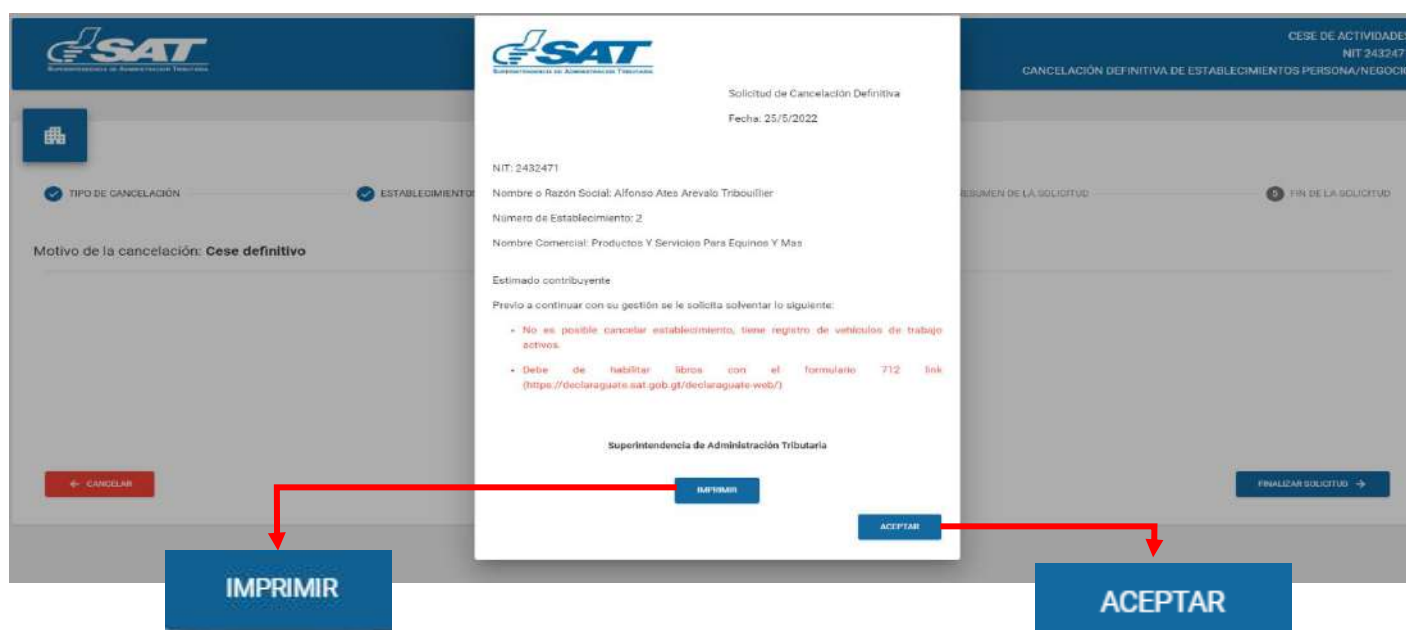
SAT
Superintendencia de Administración Tributaria

CESE DE ACTIVIDADES
NIT 243247
CANCELACIÓN DEFINITIVA DE ESTABLECIMIENTOS PERSONA/NEGOCI

TIPO DE CANCELACIÓN
ESTABLECIMIENTOS
RESUMEN DE LA SOLICITUD
5 FIN DE LA SOLICITUD

Motivo de la cancelación: **Cese definitivo**

← CANCELAR

FINALIZAR SOLICITUD →

SAT
Superintendencia de Administración Tributaria

Solicitud de Cancelación Definitiva

Fecha: 25/5/2022

NIT: 2432471

Nombre o Razón Social: Alfonso Ates Arevalo Tribouillier

Número de Establecimiento: 2

Nombre Comercial: Productos Y Servicios Para Equinos Y Mas

Estimado contribuyente

Previo a continuar con su gestión se le solicita solventar lo siguiente:

- No es posible cancelar establecimiento, tiene registro de vehículos de trabajo activos.
- Debe de habilitar libros con el formulario 712 link (https://declaraguate.sat.gob.gt/declaraguate-web/)

Superintendencia de Administración Tributaria

IMPRIMIR

ACEPTAR

IMPRIMIR

ACEPTAR